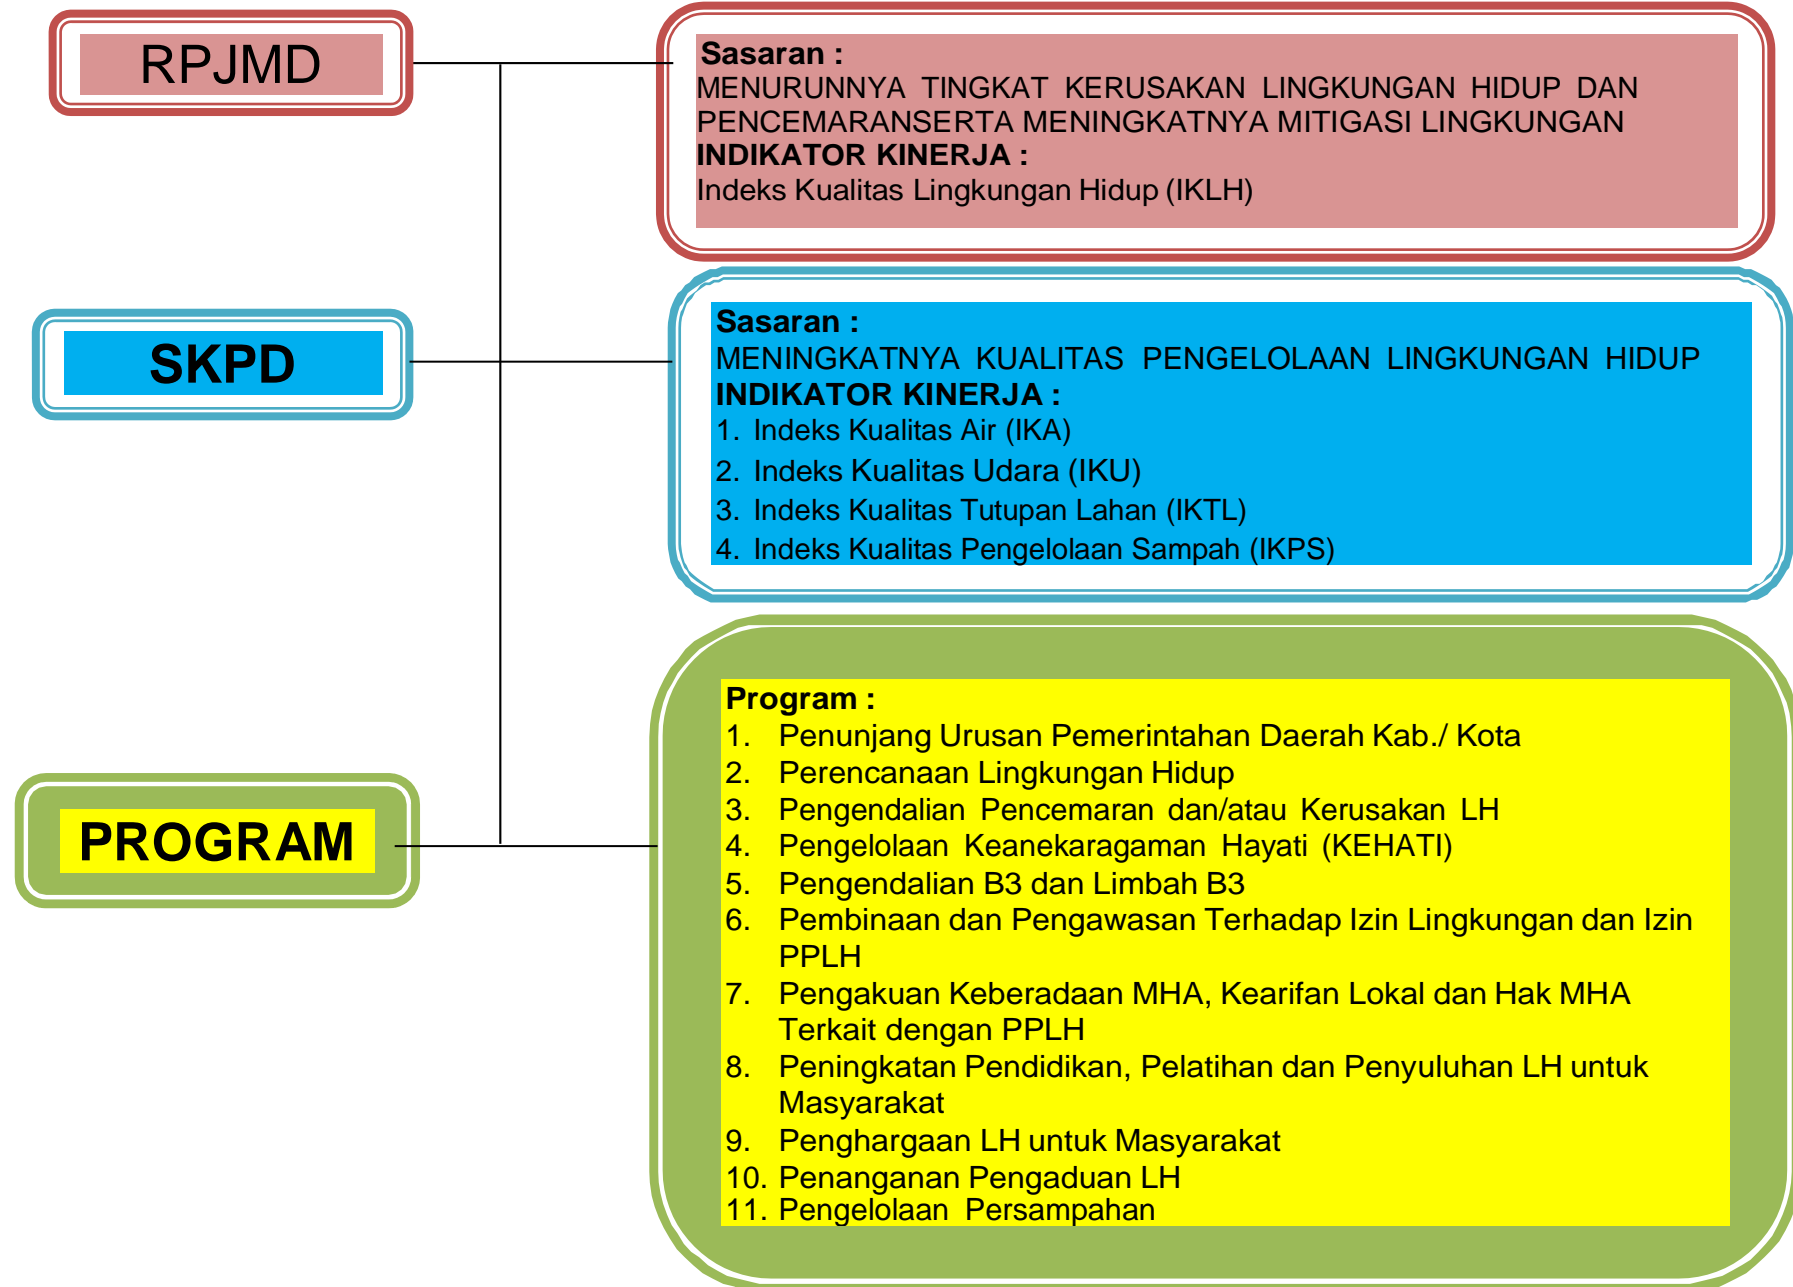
RPJMD

Sasaran :
MENURUNNYA TINGKAT KERUSAKAN LINGKUNGAN HIDUP DAN PENCEMARANSERTA MENINGKATNYA MITIGASI LINGKUNGAN
INDIKATOR KINERJA :
Indeks Kualitas Lingkungan Hidup (IKLH)

SKPD

Sasaran :
MENINGKATNYA KUALITAS PENGELOLAAN LINGKUNGAN HIDUP
INDIKATOR KINERJA :
1. Indeks Kualitas Air (IKA)
2. Indeks Kualitas Udara (IKU)
3. Indeks Kualitas Tutupan Lahan (IKTL)
4. Indeks Kualitas Pengelolaan Sampah (IKPS)

PROGRAM

Program :
1. Penunjang Urusan Pemerintahan Daerah Kab./ Kota
2. Perencanaan Lingkungan Hidup
3. Pengendalian Pencemaran dan/atau Kerusakan LH
4. Pengelolaan Keanekaragaman Hayati (KEHATI)
5. Pengendalian B3 dan Limbah B3
6. Pembinaan dan Pengawasan Terhadap Izin Lingkungan dan Izin PPLH
7. Pengakuan Keberadaan MHA, Kearifan Lokal dan Hak MHA Terkait dengan PPLH
8. Peningkatan Pendidikan, Pelatihan dan Penyuluhan LH untuk Masyarakat
9. Penghargaan LH untuk Masyarakat
10. Penanganan Pengaduan LH
11. Pengelolaan Persampahan